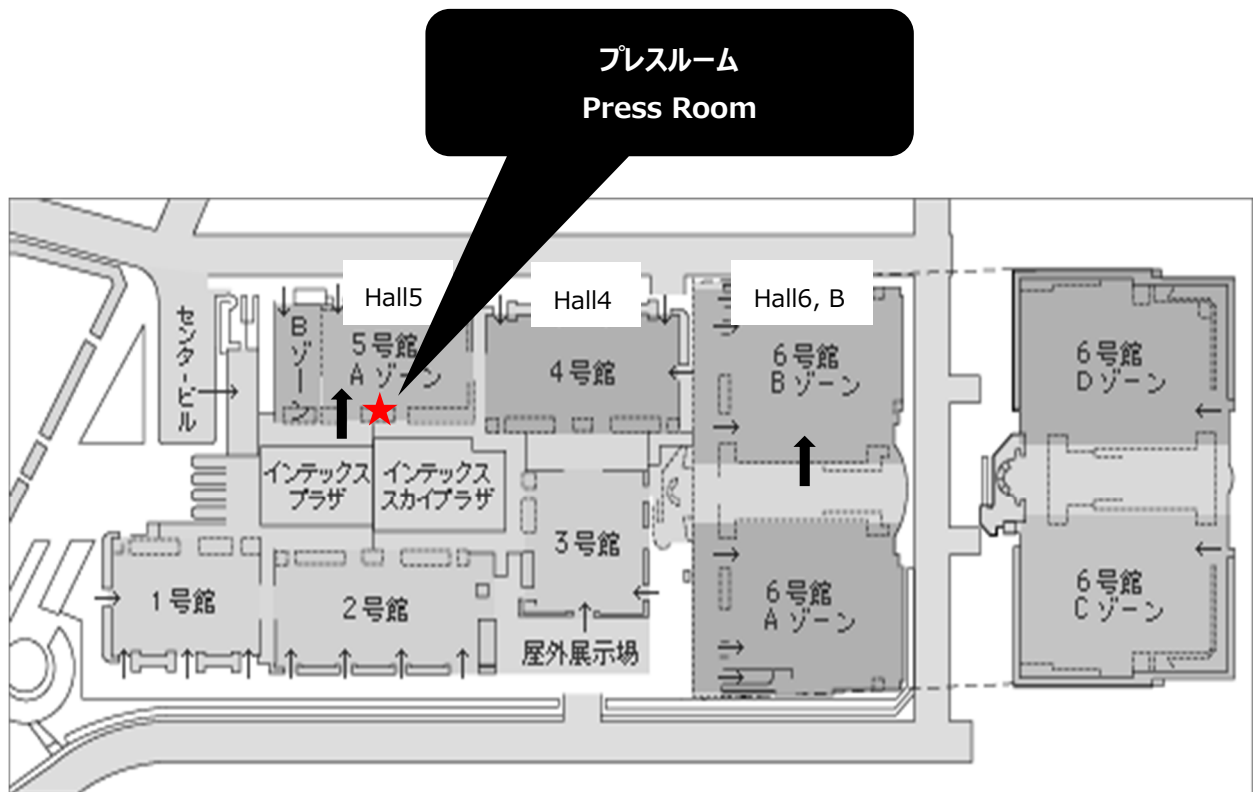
プレスルーム
Press Room

Hall5
Hall4
Hall6, B

センタービル
Bゾーン
5号館 Aゾーン
4号館
6号館 Bゾーン
6号館 Dゾーン
インテックスプラザ
インテックススカイプラザ
3号館
1号館
2号館
屋外展示場
6号館 Aゾーン
6号館 Cゾーン